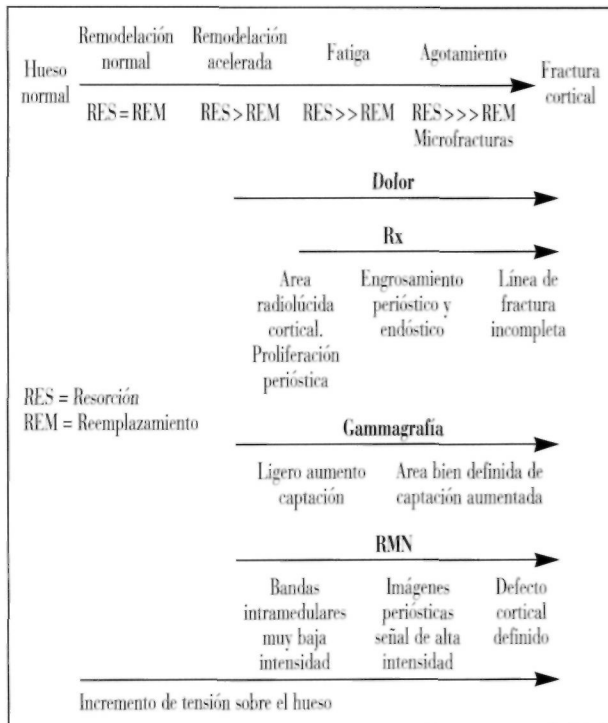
Hueso normal

Remodelación normal
RES = REM

Remodelación acelerada
RES > REM

Fatiga
RES > > REM

Agotamiento
RES > > > REM
Microfracturas

Fractura cortical

Dolor

Rx

Area radiolúcida cortical. Proliferación perióstica

Engrosamiento perióstico y endóstico

Línea de fractura incompleta

RES = Resorción
REM = Reemplazamiento

Gammagrafía

Ligero aumento captación

Area bien definida de captación aumentada

RMN

Bandas intramedulares muy baja intensidad

Imágenes periósticas señal de alta intensidad

Defecto cortical definido

Incremento de tensión sobre el hueso